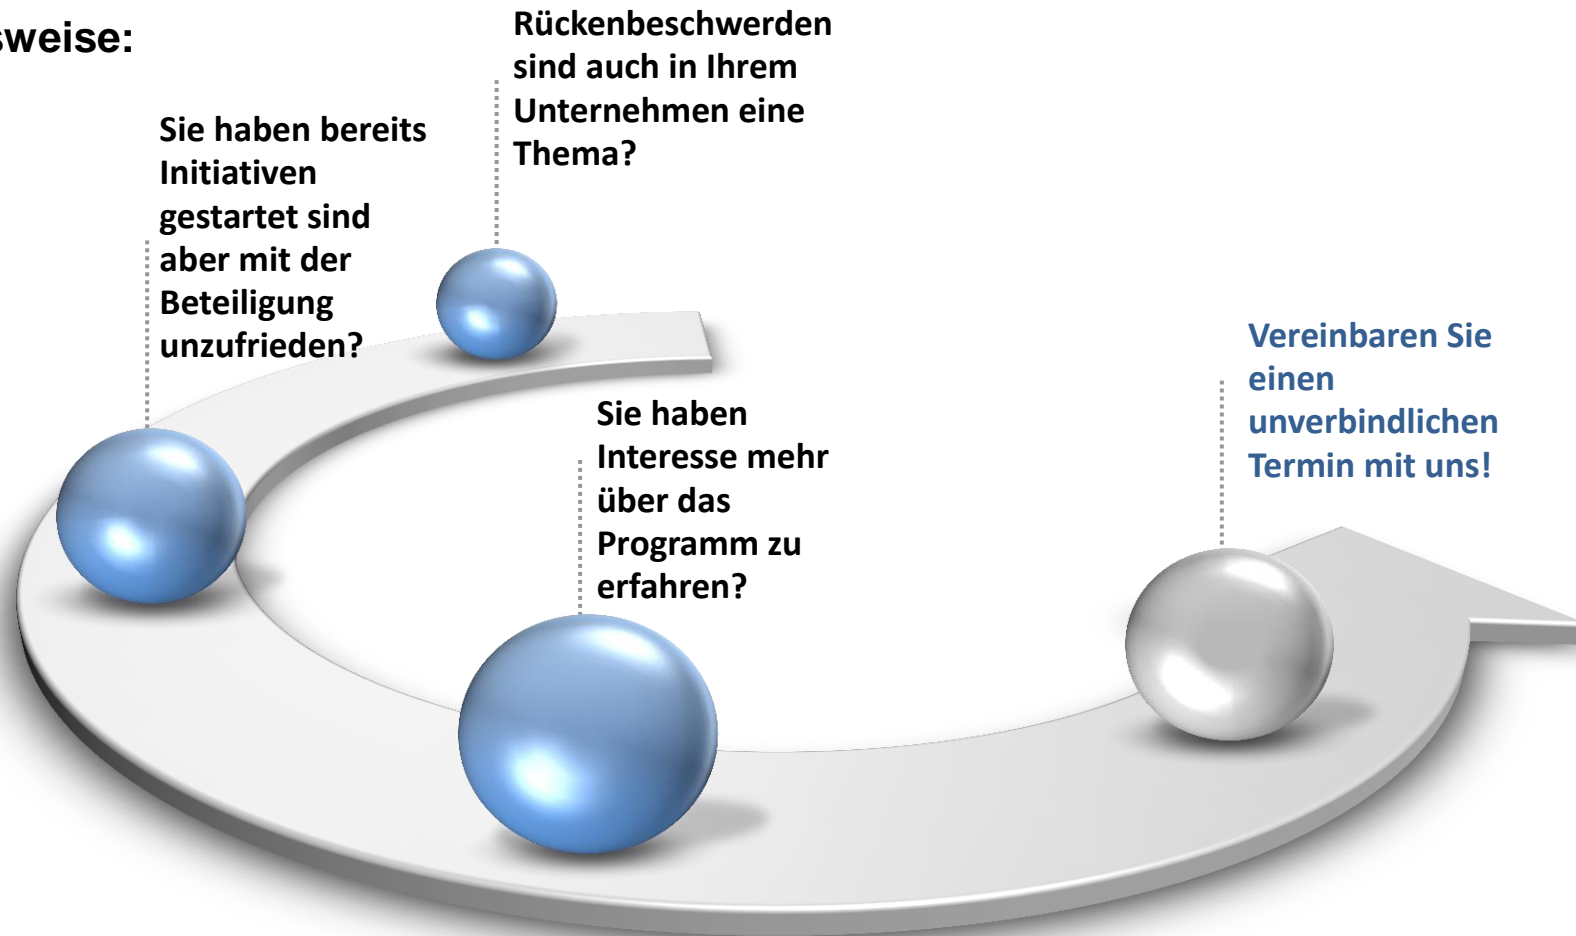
sweise:

Rückenbeschwerden sind auch in Ihrem Unternehmen eine Thema?

Sie haben bereits Initiativen gestartet sind aber mit der Beteiligung unzufrieden?

Sie haben Interesse mehr über das Programm zu erfahren?

Vereinbaren Sie einen unverbindlichen Termin mit uns!